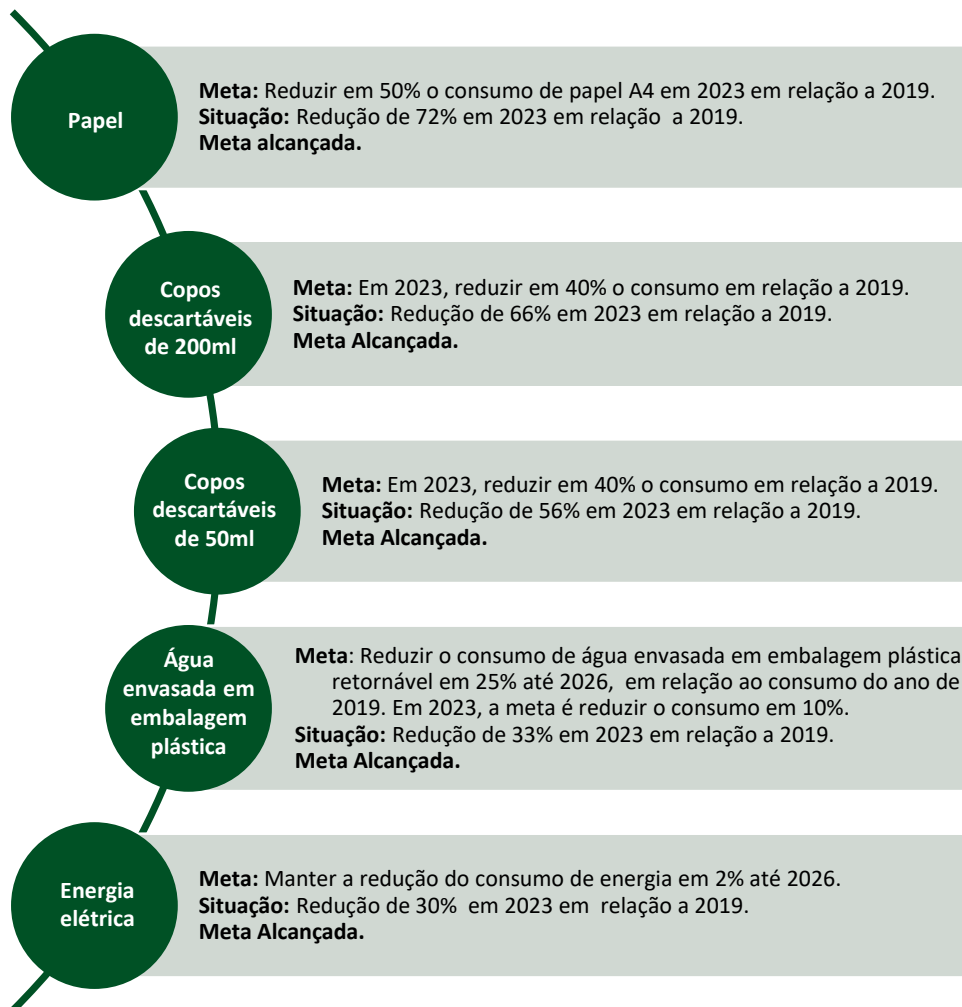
Papel

Meta: Reduzir em 50% o consumo de papel A4 em 2023 em relação a 2019.
Situação: Redução de 72% em 2023 em relação a 2019.
Meta alcançada.

Copos descartáveis de 200ml

Meta: Em 2023, reduzir em 40% o consumo em relação a 2019.
Situação: Redução de 66% em 2023 em relação a 2019.
Meta Alcançada.

Copos descartáveis de 50ml

Meta: Em 2023, reduzir em 40% o consumo em relação a 2019.
Situação: Redução de 56% em 2023 em relação a 2019.
Meta Alcançada.

Água envasada em embalagem plástica

Meta: Reduzir o consumo de água envasada em embalagem plástica retornável em 25% até 2026, em relação ao consumo do ano de 2019. Em 2023, a meta é reduzir o consumo em 10%.
Situação: Redução de 33% em 2023 em relação a 2019.
Meta Alcançada.

Energia elétrica

Meta: Manter a redução do consumo de energia em 2% até 2026.
Situação: Redução de 30% em 2023 em relação a 2019.
Meta Alcançada.